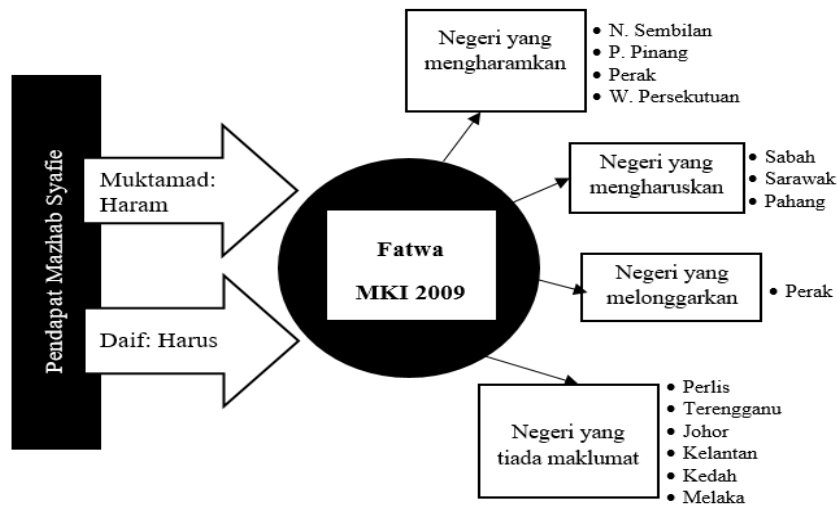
Pendapat Mazhab Syafie

Muktamad: Haram

Daif: Harus

Fatwa

MKI 2009

Negeri yang mengharamkan

• N. Sembilan
• P. Pinang
• Perak
• W. Persekutuan

Negeri yang mengharuskan

• Sabah
• Sarawak
• Pahang

Negeri yang melonggarkan

• Perak

Negeri yang tiada maklumat

• Perlis
• Terengganu
• Johor
• Kelantan
• Kedah
• Melaka